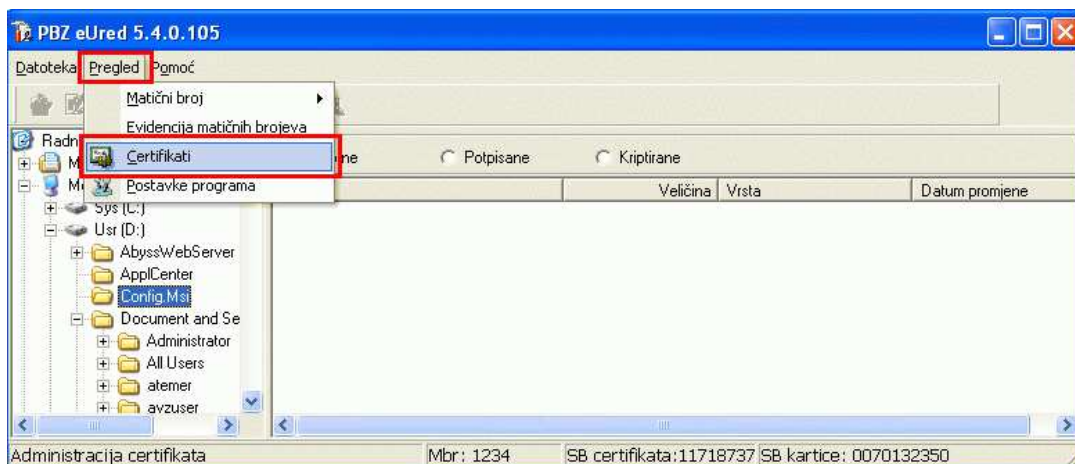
PBZ eUred 5.4.0.105

Datoteka Pregled Pomoć

Matični broj
Evidencija matičnih brojeva
Certifikati
Postavke programa

Radn
M
M
Sys (C:)
Usr (D:)
AbyssWebServer
ApplCenter
Config.Msi
Document and Se
Administrator
All Users
atemer
avzuser

ne
Potpisane
Kriptirane

Veličina | Vrsta | Datum promjene

Administracija certifikata | Mbr: 1234 | SB certifikata:11718737 | SB kartice: 0070132350